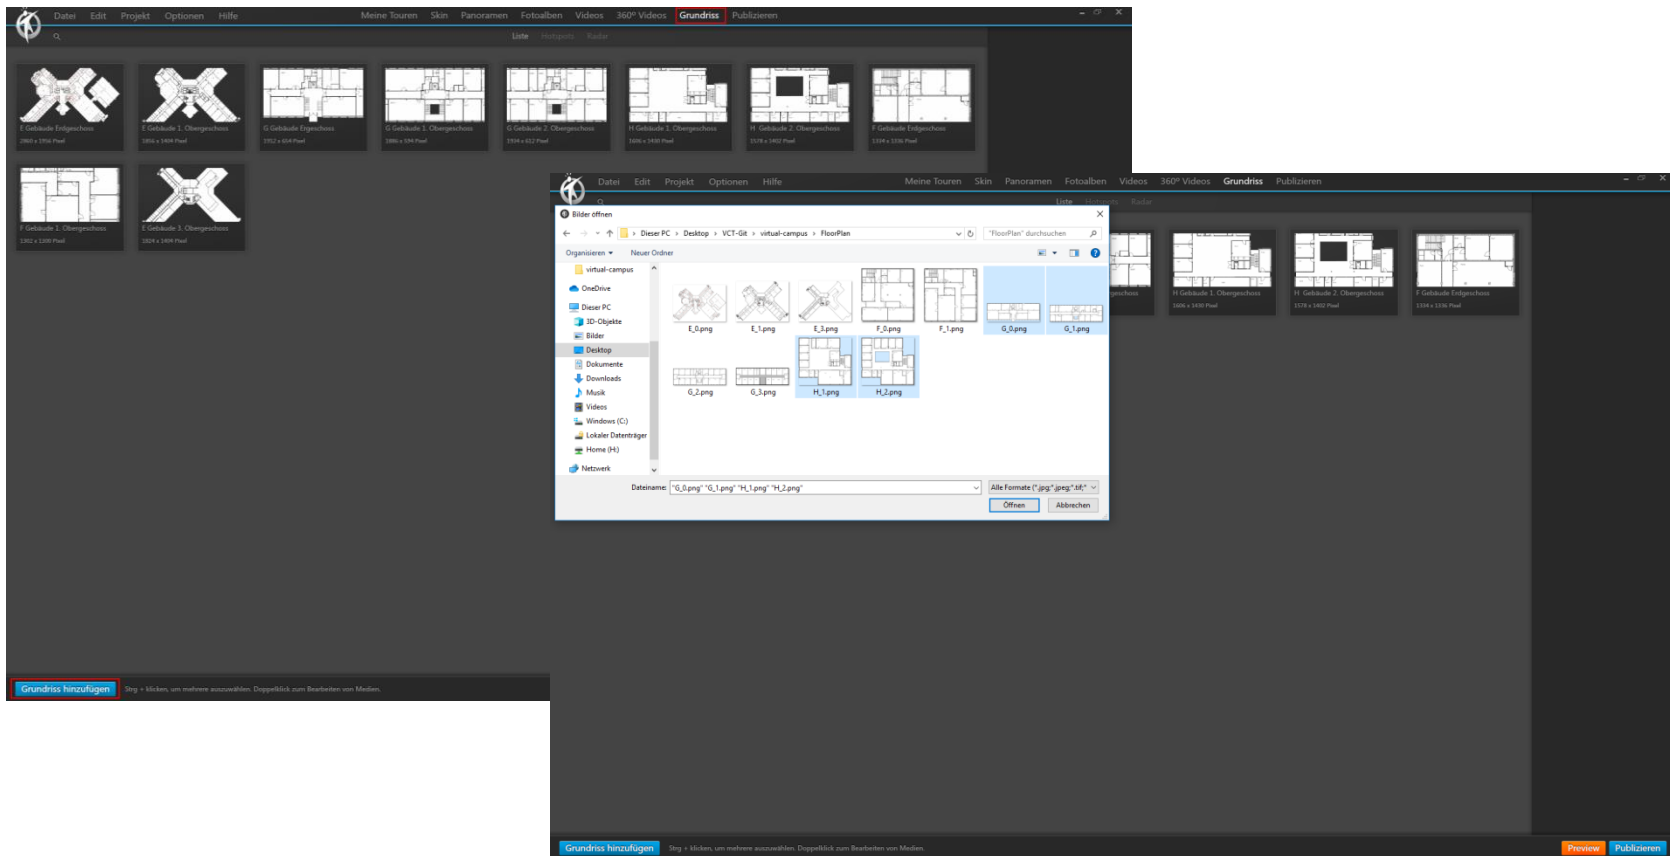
Datei Edit Projekt Optionen Hilfe

Meine Touren Skin Panoramen Fotoalben Videos 360° Videos Grundriss Publizieren

Liste Hotspots Radar

E Gebäude Erdgeschoss
2960 x 1956 Pixel

E Gebäude 1. Obergeschoss
1856 x 1408 Pixel

G Gebäude Erdgeschoss
1912 x 654 Pixel

G Gebäude 1. Obergeschoss
1986 x 598 Pixel

G Gebäude 2. Obergeschoss
1934 x 612 Pixel

H Gebäude 1. Obergeschoss
1606 x 1430 Pixel

H Gebäude 2. Obergeschoss
1578 x 1402 Pixel

F Gebäude Erdgeschoss
1334 x 1336 Pixel

F Gebäude 1. Obergeschoss
1302 x 1300 Pixel

E Gebäude 3. Obergeschoss
1824 x 1408 Pixel

Grundriss hinzufügen

Strg + klicken, um mehrere auszuwählen. Doppelklick zum Bearbeiten von Medien.

Datei Edit Projekt Optionen Hilfe

Meine Touren Skin Panoramen Fotoalben Videos 360° Videos Grundriss Publizieren

Liste Hotspots Radar

Bilder öffnen

Dieser PC > Desktop > VCT-Git > virtual-campus > FloorPlan

"FloorPlan" durchsuchen

Organisieren ▾ Neuer Ordner

virtual-campus
OneDrive
Dieser PC
3D-Objekte
Bilder
Desktop
Dokumente
Downloads
Musik
Videos
Windows (C:)
Lokaler Datenträger
Home (H:)
Netzwerk

E_0.png
E_1.png
E_3.png
F_0.png
F_1.png
G_0.png
G_1.png
G_2.png
G_3.png
H_1.png
H_2.png

Dateiname: "G_0.png" "G_1.png" "H_1.png" "H_2.png"

Alle Formate (*.jpg;*.jpeg;*.tif;*

Öffnen Abbrechen

geschoss

H Gebäude 1. Obergeschoss
1606 x 1430 Pixel

H Gebäude 2. Obergeschoss
1578 x 1402 Pixel

F Gebäude Erdgeschoss
1334 x 1336 Pixel

Grundriss hinzufügen

Strg + klicken, um mehrere auszuwählen. Doppelklick zum Bearbeiten von Medien.

Preview Publizieren